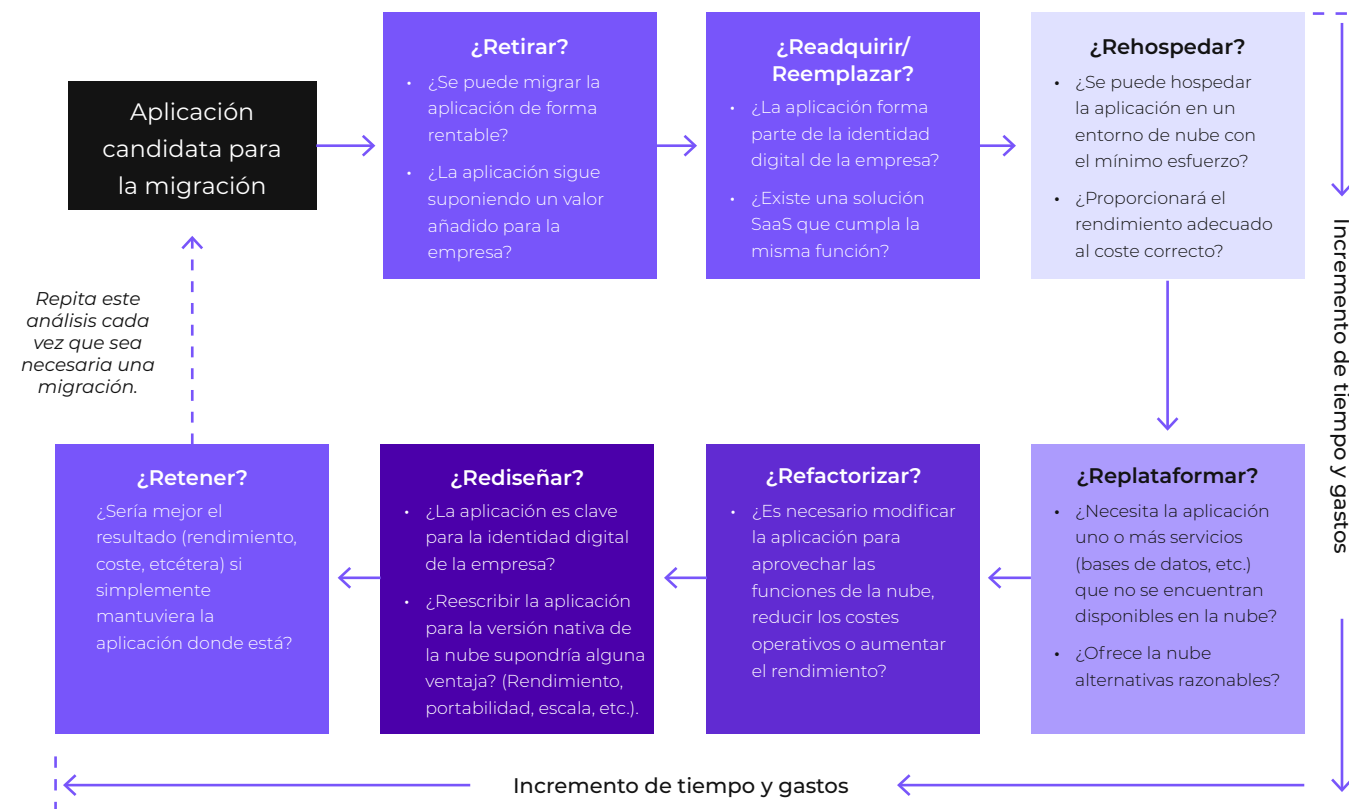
Aplicación candidata para la migración

¿Retirar?
• ¿Se puede migrar la aplicación de forma rentable?
• ¿La aplicación sigue suponiendo un valor añadido para la empresa?

¿Readquirir/ Reemplazar?
• ¿La aplicación forma parte de la identidad digital de la empresa?
• ¿Existe una solución SaaS que cumpla la misma función?

¿Rehospedar?
• ¿Se puede hospedar la aplicación en un entorno de nube con el mínimo esfuerzo?
• ¿Proporcionará el rendimiento adecuado al coste correcto?

Incremento de tiempo y gastos

Repita este análisis cada vez que sea necesaria una migración.

¿Retener?
¿Sería mejor el resultado (rendimiento, coste, etcétera) si simplemente mantuviera la aplicación donde está?

¿Rediseñar?
• ¿La aplicación es clave para la identidad digital de la empresa?
• ¿Reescribir la aplicación para la versión nativa de la nube supondría alguna ventaja? (Rendimiento, portabilidad, escala, etc.).

¿Refactorizar?
• ¿Es necesario modificar la aplicación para aprovechar las funciones de la nube, reducir los costes operativos o aumentar el rendimiento?

¿Replataformar?
• ¿Necesita la aplicación uno o más servicios (bases de datos, etc.) que no se encuentran disponibles en la nube?
• ¿Ofrece la nube alternativas razonables?

Incremento de tiempo y gastos